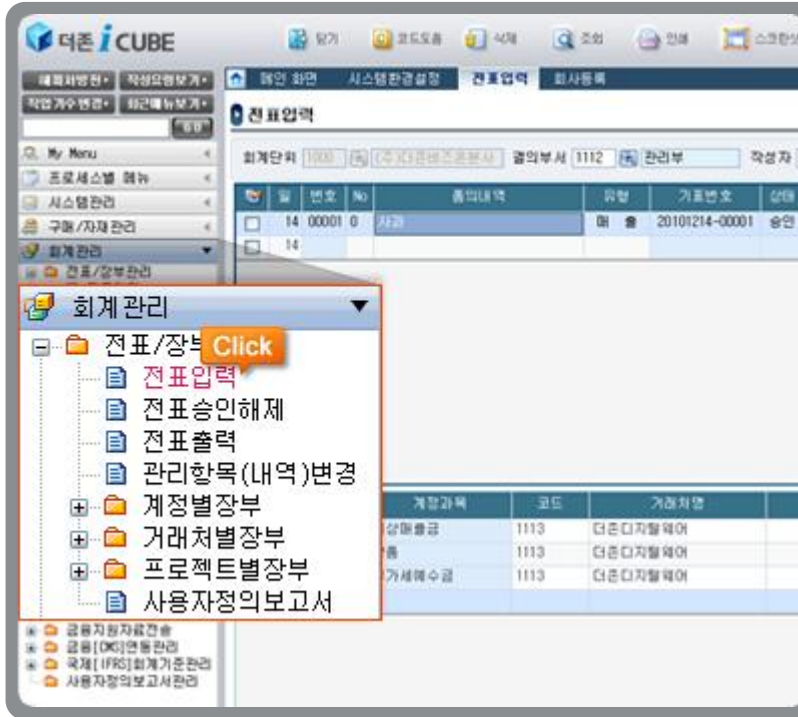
더존 i CUBE

닫기 코드도움 삭제 조회 인쇄 스크린샷

메뉴사용현황 작성요령보기 작업가수변경 최근메뉴보기

My Menu
프로세스별 메뉴
시스템관리
구매/자재관리
회계관리
전표/장부관리

메인 화면 시스템환경설정 전표입력 회사등록

전표입력

회계단위 1000 (주)더존비즈온본사 결의부서 1112 관리부 작성자

| | 일 | 번호 | No | 품의내역 | 유형 | 기표번호 | 상태 |
|---|---|---|---|---|---|---|---|
| | 14 | 00001 | 0 | 사과 | 매 출 | 20101214-00001 | 승인 |
| | 14 | | | | | | |

회계관리
전표/장부관리
Click
전표입력
전표승인해제
전표출력
관리항목(내역)변경
계정별장부
거래처별장부
프로젝트별장부
사용자정의보고서

| 계정과목 | 코드 | 거래처명 |
|---|---|---|
| 상매출금 | 1113 | 더존디지털웨어 |
| 출 | 1113 | 더존디지털웨어 |
| 가세예수금 | 1113 | 더존디지털웨어 |

금융자원자료전송
금융[CMS]연동관리
국제[IFRS]회계기준관리
사용자정의보고서관리